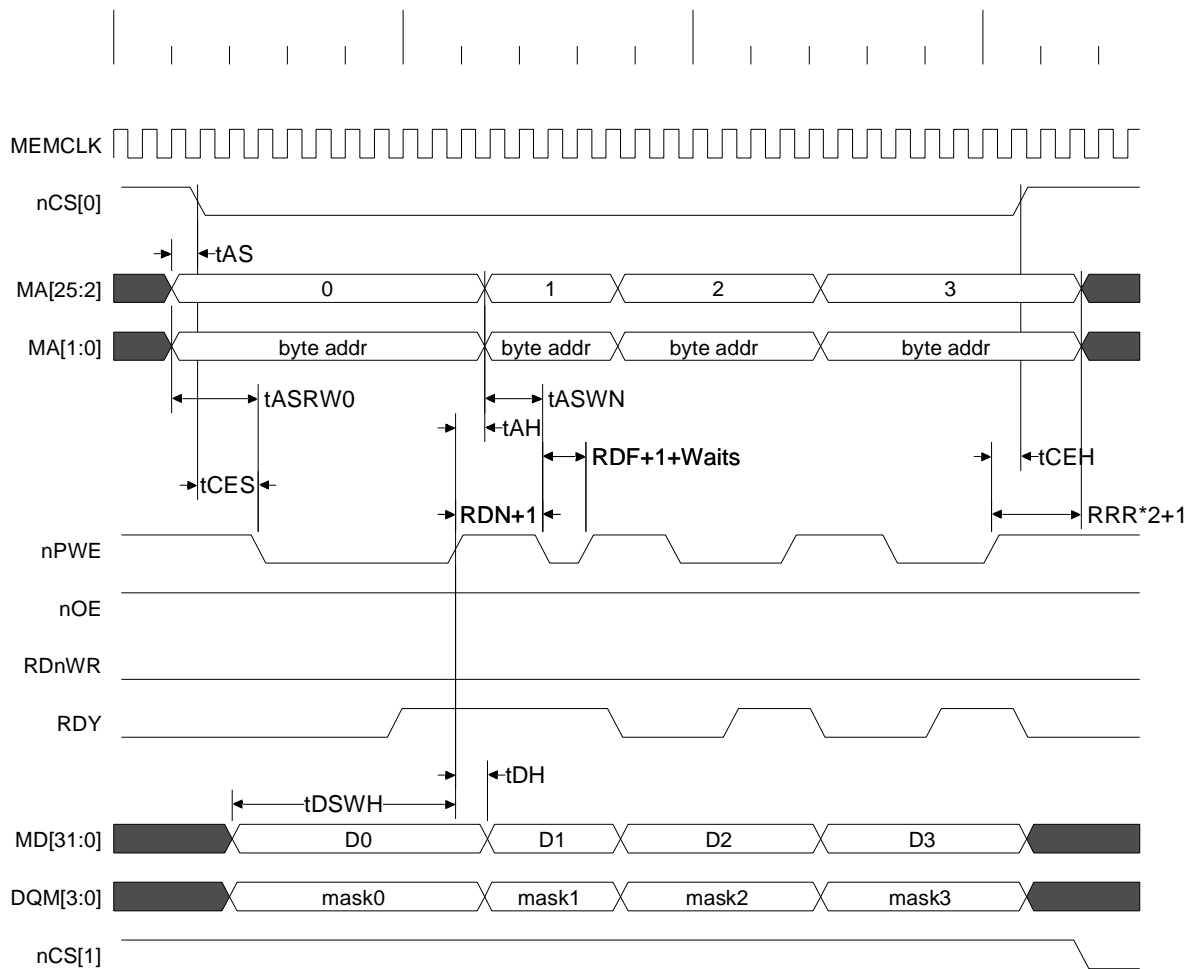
MEMCLK

nCS[0]

tAS

MA[25:2] 0 1 2 3

MA[1:0] byte addr byte addr byte addr byte addr

tASRW0

tASWN

tAH

RDF+1+Waits

tCEH

tCES

RDN+1

RRR*2+1

nPWE

nOE

RDnWR

RDY

tDH

tDSWH

MD[31:0] D0 D1 D2 D3

DQM[3:0] mask0 mask1 mask2 mask3

nCS[1]